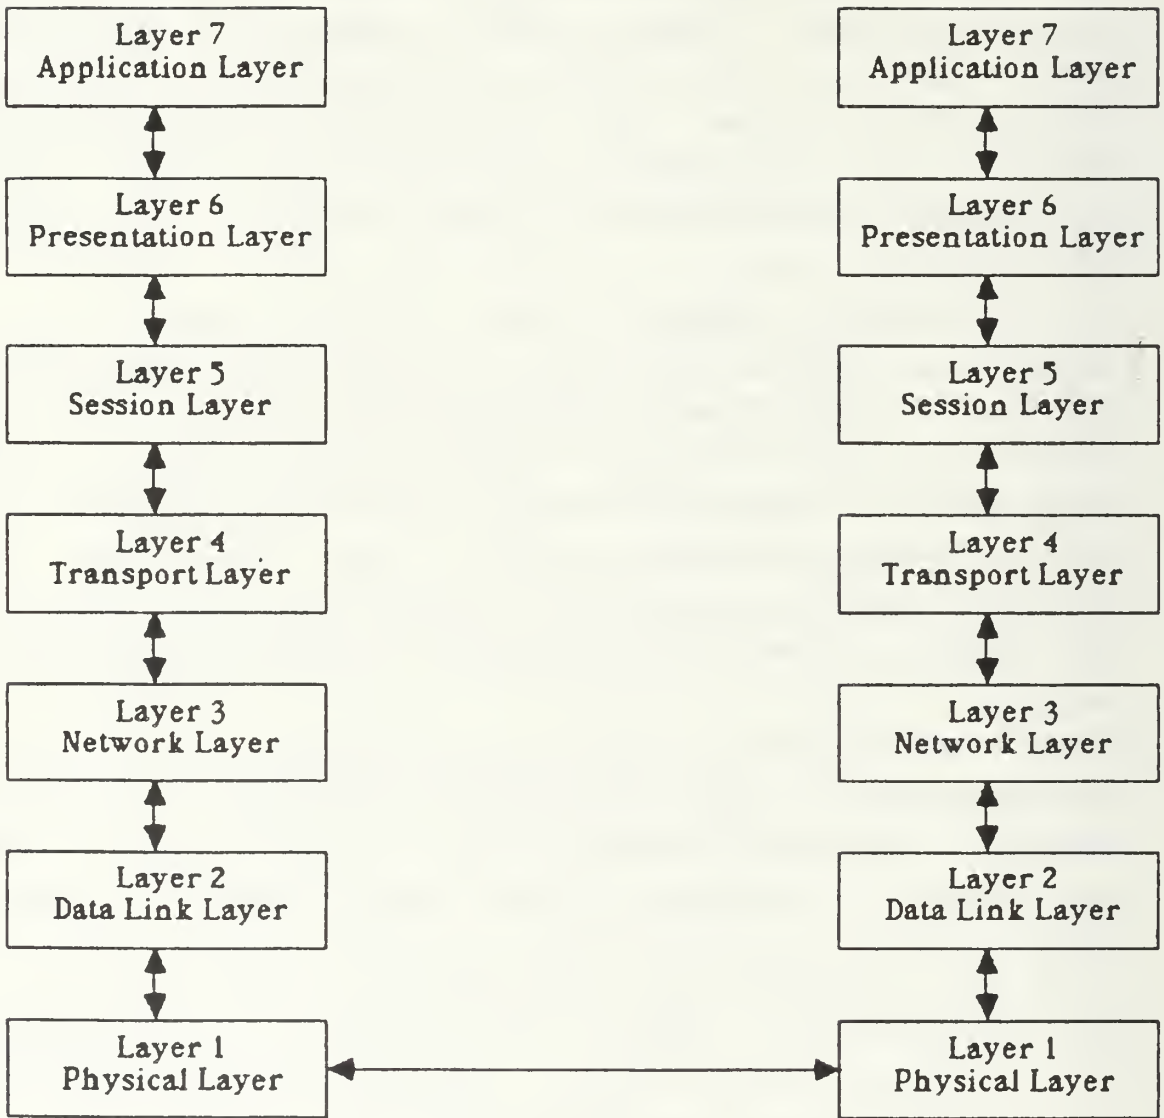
Layer 7
Application Layer

Layer 6
Presentation Layer

Layer 5
Session Layer

Layer 4
Transport Layer

Layer 3
Network Layer

Layer 2
Data Link Layer

Layer 1
Physical Layer

Layer 7
Application Layer

Layer 6
Presentation Layer

Layer 5
Session Layer

Layer 4
Transport Layer

Layer 3
Network Layer

Layer 2
Data Link Layer

Layer 1
Physical Layer